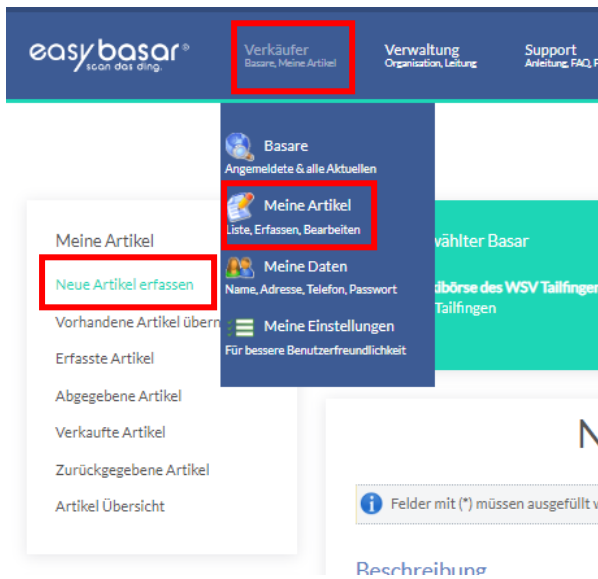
easy basar®
scan das ding.

Verkäufer
Basare, Meine Artikel

Verwaltung
Organisation, Leitung

Support
Anleitung, FAQ, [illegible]

Basare
Angemeldete & alle Aktuellen

Meine Artikel
Liste, Erfassen, Bearbeiten

Meine Daten
Name, Adresse, Telefon, Passwort

Meine Einstellungen
Für bessere Benutzerfreundlichkeit

Meine Artikel

Neue Artikel erfassen

Vorhandene Artikel übern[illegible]

Erfasste Artikel

Abgegebene Artikel

Verkaufte Artikel

Zurückgegebene Artikel

Artikel Übersicht

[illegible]wählter Basar

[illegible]dbörse des WSV Tailfingen
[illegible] Tailfingen

N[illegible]

Felder mit (*) müssen ausgefüllt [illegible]

Beschreibung